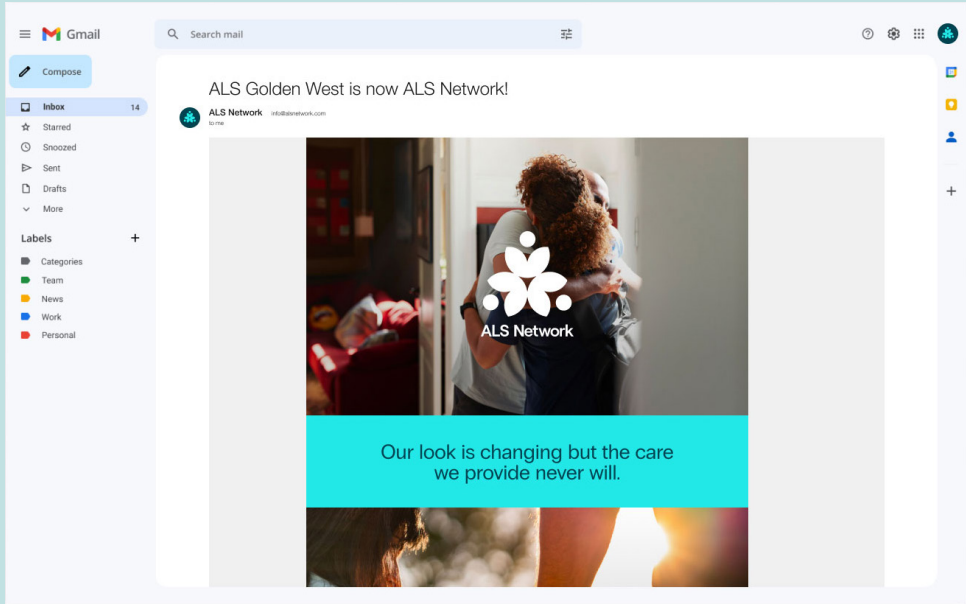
Gmail

Search mail

Compose

Inbox 14
Starred
Snoozed
Sent
Drafts
More

Labels +
Categories
Team
News
Work
Personal

ALS Golden West is now ALS Network!

ALS Network info@alsnetwork.com
to me

ALS Network

Our look is changing but the care we provide never will.